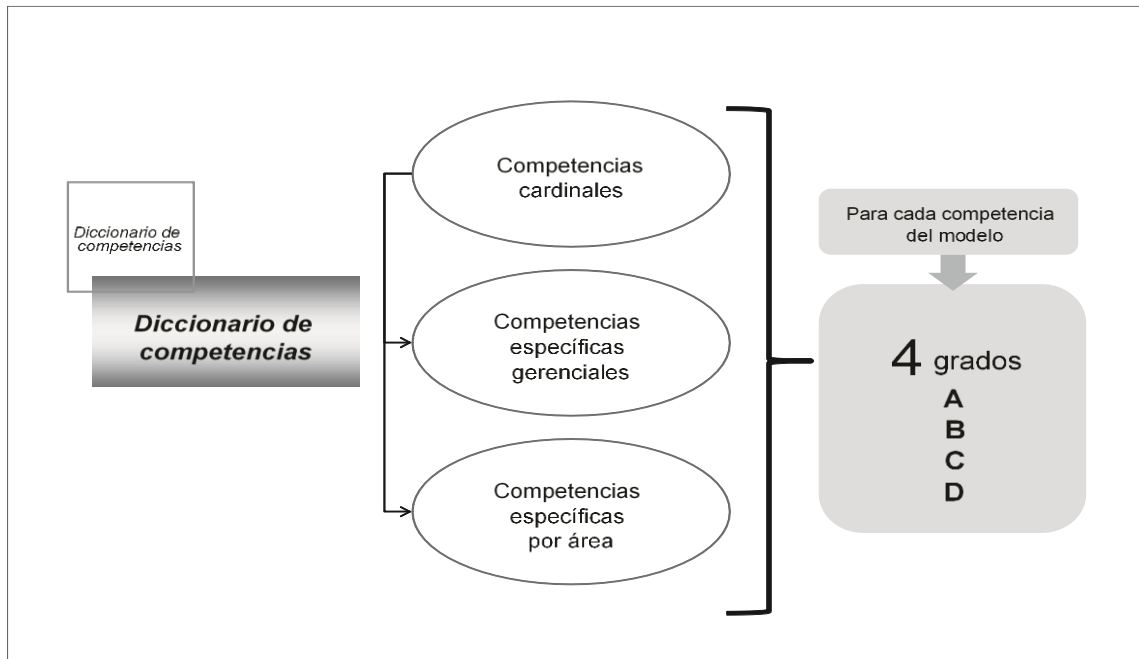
Diccionario de competencias

Diccionario de competencias

Competencias cardinales

Competencias específicas gerenciales

Competencias específicas por área

Para cada competencia del modelo

4 grados
A
B
C
D